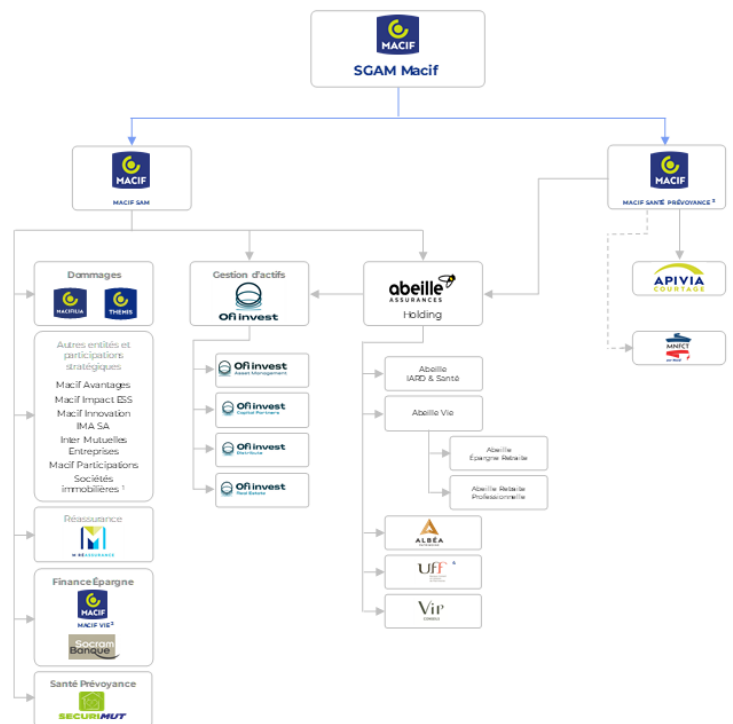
MACIF
SGAM Macif

MACIF
MACIF SAM

MACIF
MACIF SANTÉ PRÉVOYANCE ²

Dommages
MACIFILIA
THEMIS

Autres entités et participations stratégiques
Macif Avantages
Macif Impact ESS
Macif Innovation
IMA SA
Inter Mutuelles Entreprises
Macif Participations
Sociétés immobilières ¹

Réassurance
M RÉASSURANCE

Finance Épargne
MACIF
MACIF VIE ³
Socram Banque

Santé Prévoyance
SECURIMUT

Gestion d'actifs
Ofi invest

Ofi invest Asset Management
Ofi invest Capital Partners
Ofi invest Distribution
Ofi invest Real Estate

abeille ASSURANCES
Holding

Abeille IARD & Santé
Abeille Vie
Abeille Épargne Retraite
Abeille Retraite Professionnelle
ALBÉA
UFF ⁴
VIP

APIVIA COURTAGE
MNFCT